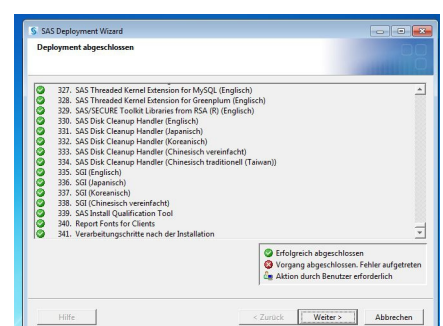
SAS Deployment Wizard

Deployment abgeschlossen

327. SAS Threaded Kernel Extension for MySQL (Englisch)
328. SAS Threaded Kernel Extension for Greenplum (Englisch)
329. SAS/SECURE Toolkit Libraries from RSA (R) (Englisch)
330. SAS Disk Cleanup Handler (Englisch)
331. SAS Disk Cleanup Handler (Japanisch)
332. SAS Disk Cleanup Handler (Koreanisch)
333. SAS Disk Cleanup Handler (Chinesisch vereinfacht)
334. SAS Disk Cleanup Handler (Chinesisch traditionell (Taiwan))
335. SGI (Englisch)
336. SGI (Japanisch)
337. SGI (Koreanisch)
338. SGI (Chinesisch vereinfacht)
339. SAS Install Qualification Tool
340. Report Fonts for Clients
341. Verarbeitungsschritte nach der Installation

Erfolgreich abgeschlossen
Vorgang abgeschlossen. Fehler aufgetreten
Aktion durch Benutzer erforderlich

Hilfe
< Zurück
Weiter >
Abbrechen